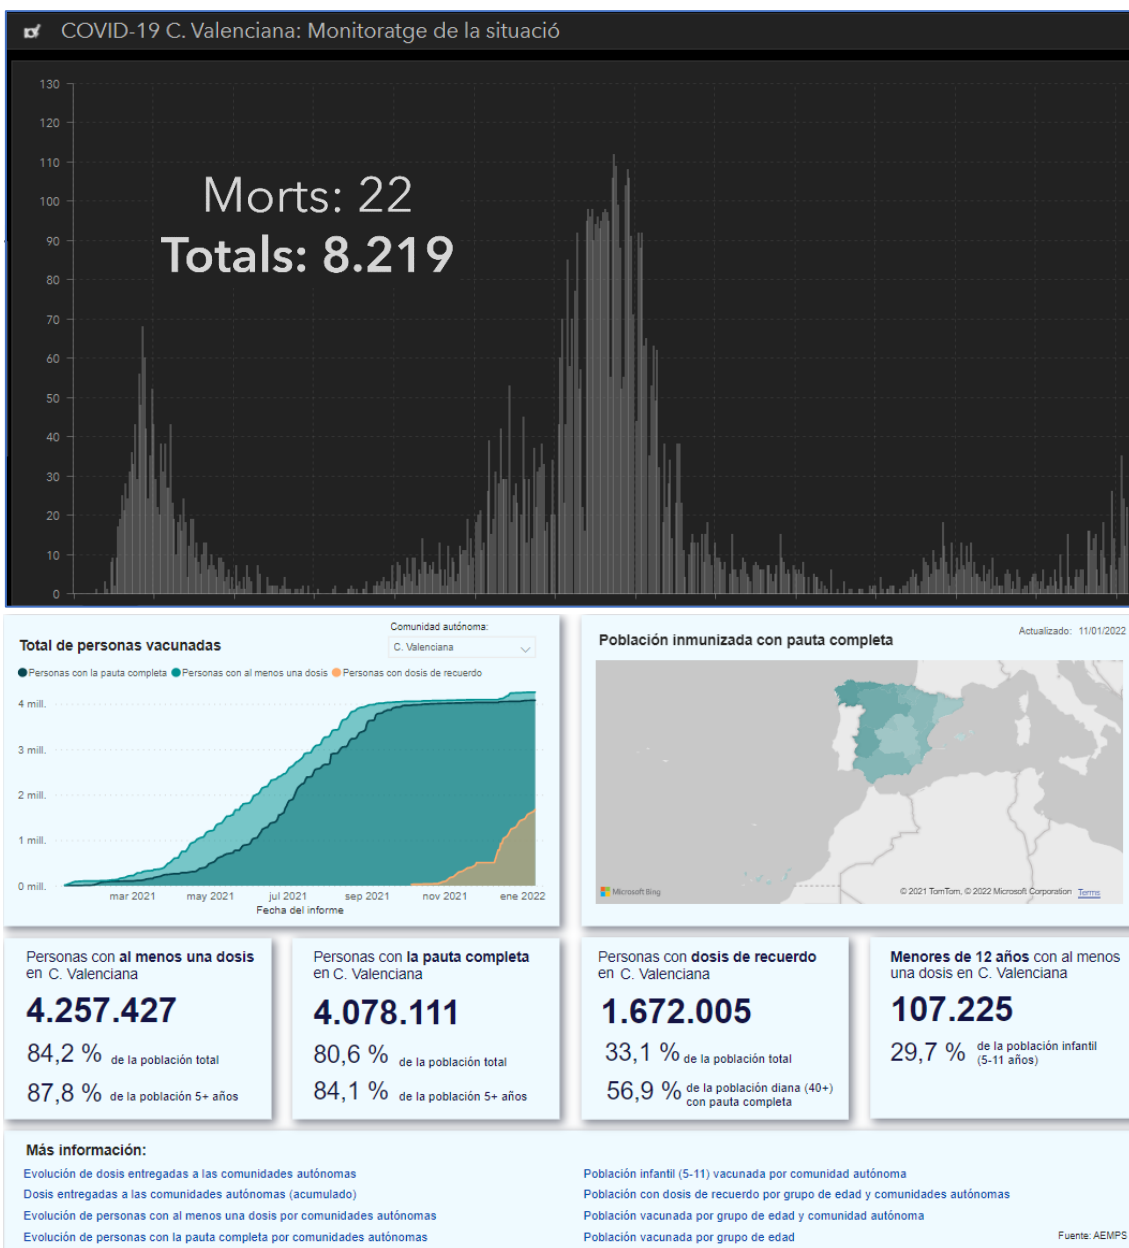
COVID-19 C. Valenciana: Monitoratge de la situació

130
120
110
100
90
80
70
60
50
40
30
20
10
0

Morts: 22
Totals: 8.219

Total de personas vacunadas

Comunidad autónoma:
C. Valenciana

Personas con la pauta completa
Personas con al menos una dosis
Personas con dosis de recuerdo

4 mill.
3 mill.
2 mill.
1 mill.
0 mill.

mar 2021
may 2021
jul 2021
sep 2021
nov 2021
ene 2022
Fecha del informe

Población inmunizada con pauta completa

Actualizado: 11/01/2022

Microsoft Bing
© 2021 TomTom, © 2022 Microsoft Corporation Terms

Personas con al menos una dosis en C. Valenciana
4.257.427
84,2 % de la población total
87,8 % de la población 5+ años

Personas con la pauta completa en C. Valenciana
4.078.111
80,6 % de la población total
84,1 % de la población 5+ años

Personas con dosis de recuerdo en C. Valenciana
1.672.005
33,1 % de la población total
56,9 % de la población diana (40+) con pauta completa

Menores de 12 años con al menos una dosis en C. Valenciana
107.225
29,7 % de la población infantil (5-11 años)

Más información:
Evolución de dosis entregadas a las comunidades autónomas
Dosis entregadas a las comunidades autónomas (acumulado)
Evolución de personas con al menos una dosis por comunidades autónomas
Evolución de personas con la pauta completa por comunidades autónomas

Población infantil (5-11) vacunada por comunidad autónoma
Población con dosis de recuerdo por grupo de edad y comunidades autónomas
Población vacunada por grupo de edad y comunidad autónoma
Población vacunada por grupo de edad

Fuente: AEMPS